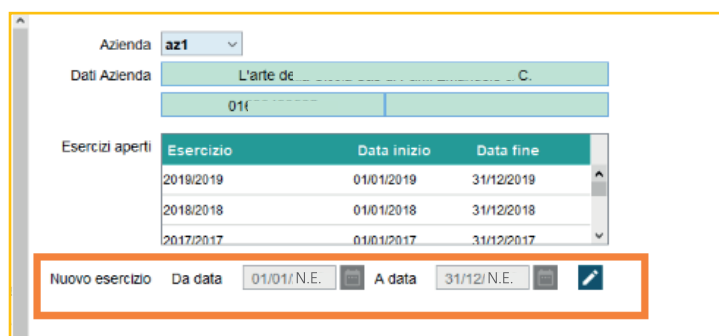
Azienda az1

Dati Azienda L'arte de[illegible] C.

01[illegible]

Esercizi aperti

| Esercizio | Data inizio | Data fine |
|---|---|---|
| 2019/2019 | 01/01/2019 | 31/12/2019 |
| 2018/2018 | 01/01/2018 | 31/12/2018 |
| 2017/2017 | 01/01/2017 | 31/12/2017 |

Nuovo esercizio Da data 01/01/ N.E. A data 31/12/ N.E.